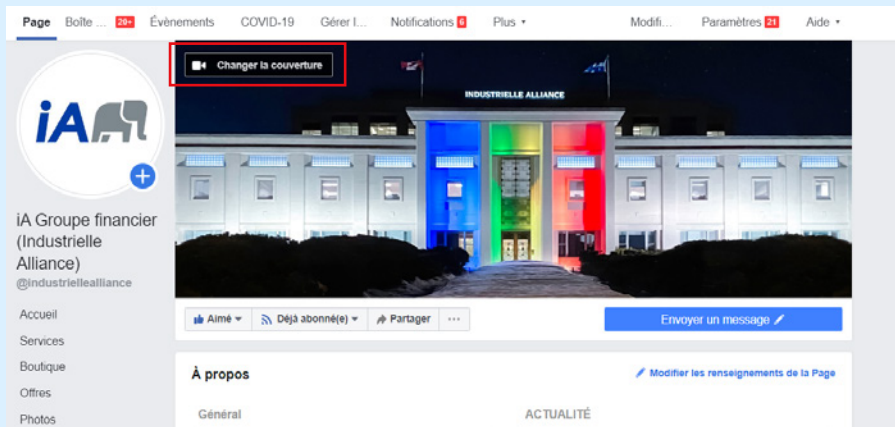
Page Boîte ... 20+ Évènements COVID-19 Gérer l... Notifications 6 Plus ▾ Modifi... Paramètres 21 Aide ▾

Changer la couverture

INDUSTRIELLE ALLIANCE

iA

iA Groupe financier (Industrielle Alliance)

@industriellealliance

Accueil

Services

Boutique

Offres

Photos

Aimé ▾ Déjà abonné(e) ▾ Partager ···

Envoyer un message

À propos

Modifier les renseignements de la Page

Général

ACTUALITÉ